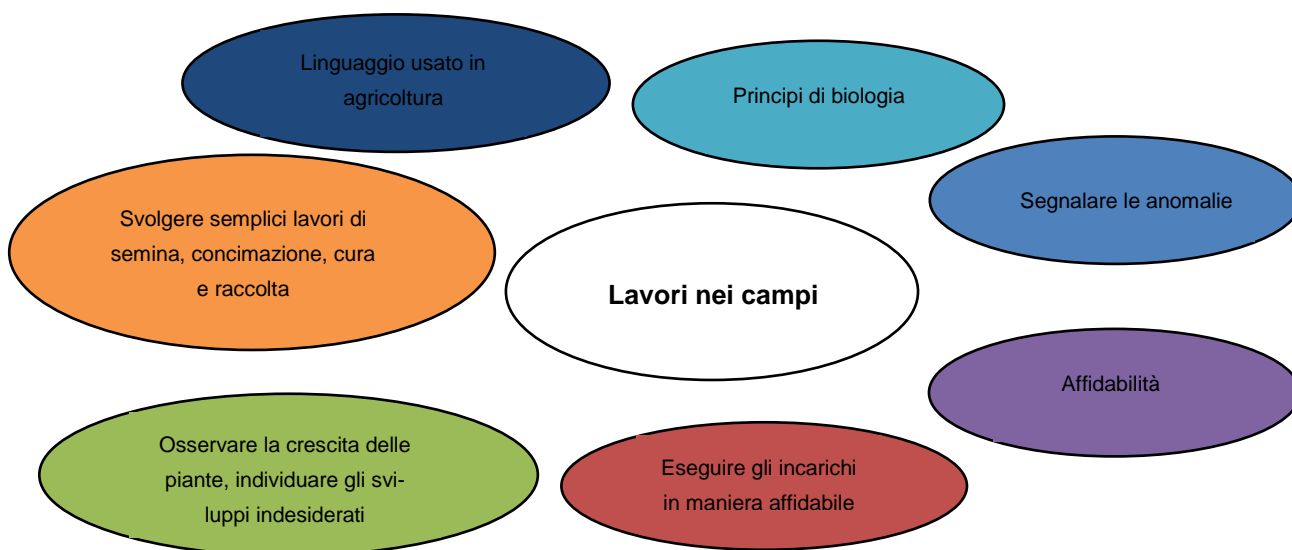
Linguaggio usato in agricoltura

Principi di biologia

Segnalare le anomalie

Svolgere semplici lavori di semina, concimazione, cura e raccolta

Lavori nei campi

Affidabilità

Osservare la crescita delle piante, individuare gli sviluppi indesiderati

Eseguire gli incarichi in maniera affidabile